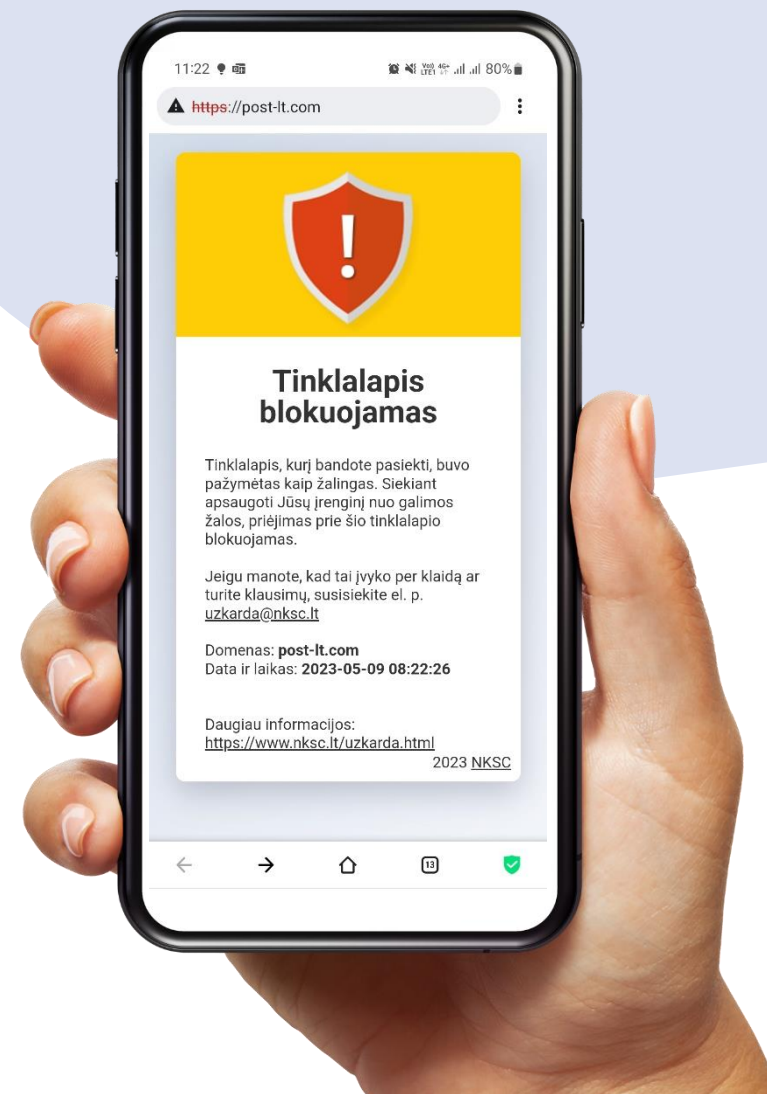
11:22
80%

https://post-lt.com

Tinklalapis blokuojamas

Tinklalapis, kurį bandote pasiekti, buvo pažymėtas kaip žalingas. Siekiant apsaugoti Jūsų įrenginį nuo galimos žalos, priėjimas prie šio tinklalapio blokuojamas.

Jeigu manote, kad tai įvyko per klaidą ar turite klausimų, susisiekite el. p. uzkarda@nksc.lt

Domenas: post-lt.com
Data ir laikas: 2023-05-09 08:22:26

Daugiau informacijos:
https://www.nksc.lt/uzkarda.html
2023 NKSC

13